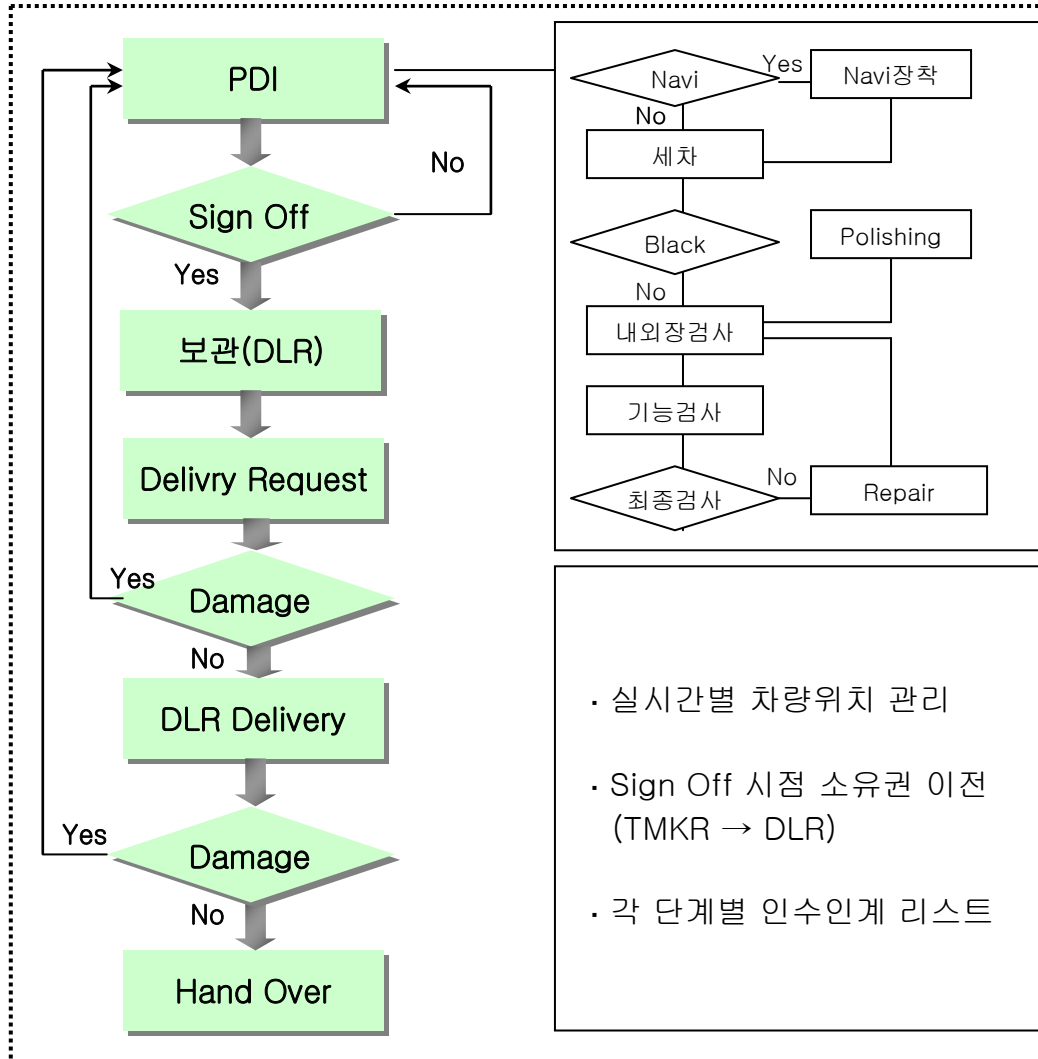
PDI

No

Sign Off

Yes

보관(DLR)

Delivry Request

Yes

Damage

No

DLR Delivery

Yes

Damage

No

Hand Over

Navi

Yes

Navi장착

No

세차

Black

Polishing

No

내외장검사

기능검사

No

최종검사

Repair

· 실시간별 차량위치 관리

· Sign Off 시점 소유권 이전 (TMKR → DLR)

· 각 단계별 인수인계 리스트